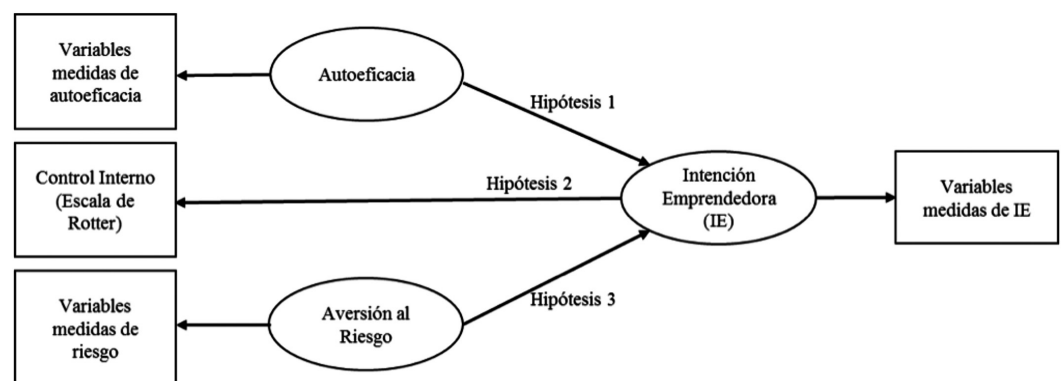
Variables medidas de autoeficacia

Autoeficacia

Hipótesis 1

Control Interno (Escala de Rotter)

Hipótesis 2

Intención Emprendedora (IE)

Variables medidas de IE

Variables medidas de riesgo

Aversión al Riesgo

Hipótesis 3